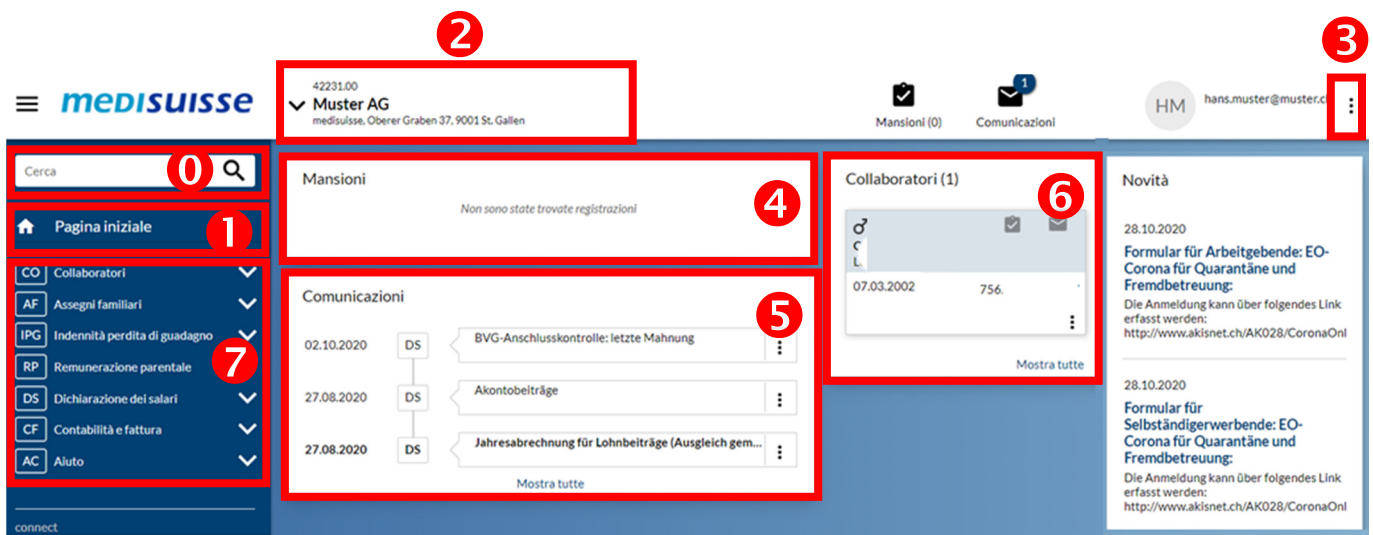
medisuisse

2
42231.00
Muster AG
medisuisse, Oberer Graben 37, 9001 St. Gallen

Mansioni (0)
1
Comunicazioni

3
HM
hans.muster@muster.c

Cerca
0

Pagina iniziale
1

CO Collaboratori
AF Assegni familiari
IPG Indennità perdita di guadagno
RP Remunerazione parentale
DS Dichiarazione dei salari
CF Contabilità e fattura
AC Aiuto
7

connect

Mansioni
Non sono state trovate registrazioni
4

Comunicazioni
5
02.10.2020 DS BVG-Anschlusskontrolle: letzte Mahnung
27.08.2020 DS Akontobeiträge
27.08.2020 DS Jahresabrechnung für Lohnbeiträge (Ausgleich gem...
Mostra tutte

Collaboratori (1)
6
♂
07.03.2002 756.
Mostra tutte

Novità
28.10.2020
Formular für Arbeitgebende: EO-Corona für Quarantäne und Fremdbetreuung:
Die Anmeldung kann über folgendes Link erfasst werden: http://www.akisnet.ch/AK028/CoronaOnl

28.10.2020
Formular für Selbständigerwerbende: EO-Corona für Quarantäne und Fremdbetreuung:
Die Anmeldung kann über folgendes Link erfasst werden: http://www.akisnet.ch/AK028/CoronaOnl